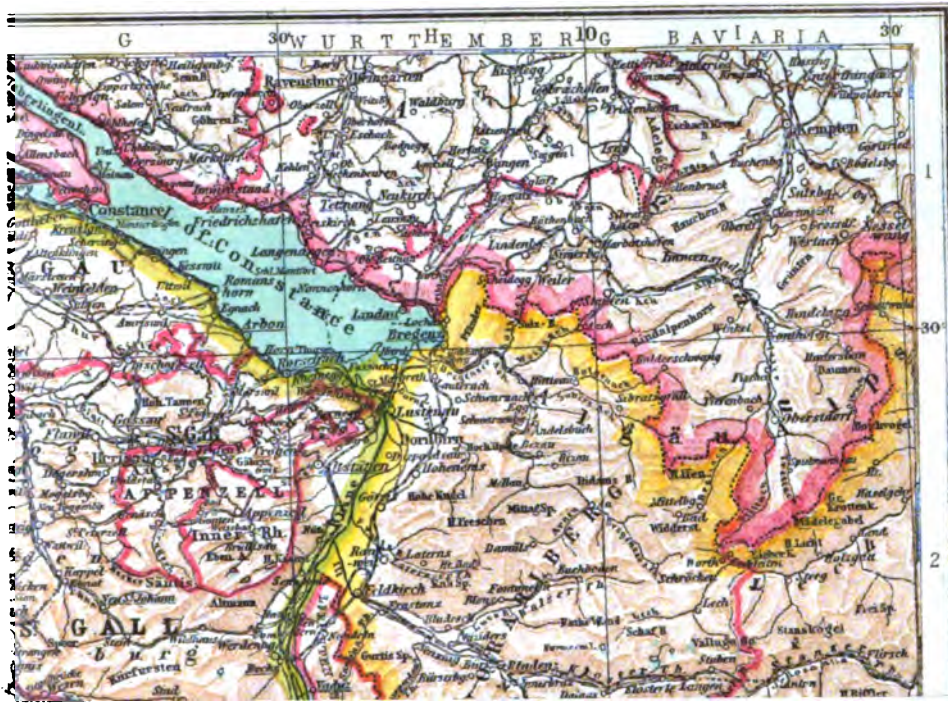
G 30' W U R T T H E M B E R 10 G B A V A R I A 30'

1

30'

2

Ravensburg
Weingarten
Waldburg
Wangen
Kempten
Tettnang
Friedrichshafen
Constance
Lake of Constance
Langenargen
Romanshorn
Arbon
Lindau
Bregenz
Lustenau
Dornbirn
Hohenems
Götzis
Rankweil
Feldkirch
Bludenz
A L L G Ä U
V O R A R L B E R G
Oberstdorf
Sonthofen
Immenstadt
Isny
Kaufbeuren
Hindelang
St. Gallen
A P P E N Z E L L
Inner Rh.
Appenzell
Herisau
Säntis
S. GALL
Altstätten
Weinfelden
Amriswil
Bischofszell
Rorschach
Walzenhausen
Egnach
Wildhaus
Buchs
Vaduz
Schröcken
Mädelegabel
Hochvogel
Warth
Lech
Pfronten
Hoher Ifen
Mittelberg
Widderstein